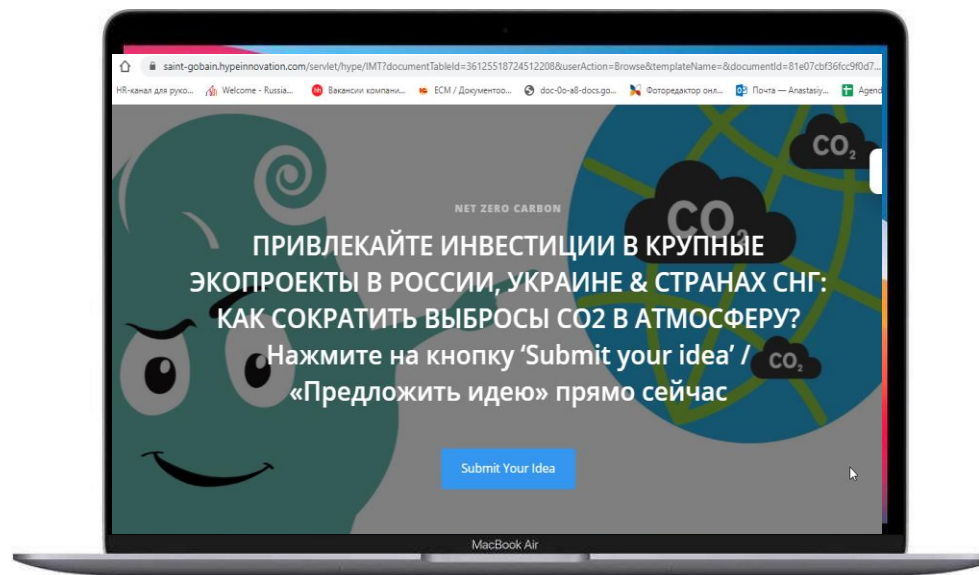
saint-gobain.hypeinnovation.com/servlet/hype/IMT?documentTableId=361255187245122088&userAction=Browse&templateName=&documentId=81e07cbf36fcc9f0d7...

HR-канал для руко... Welcome - Russia... Вакансии компани... ECM / Документоо... doc-0o-a8-docs.go... Фоторедактор онл... Почта — Anastasiy... Agend

$CO_2$

$CO_2$

NET ZERO CARBON

ПРИВЛЕКАЙТЕ ИНВЕСТИЦИИ В КРУПНЫЕ ЭКОПРОЕКТЫ В РОССИИ, УКРАИНЕ & СТРАНАХ СНГ: КАК СОКРАТИТЬ ВЫБРОСЫ CO2 В АТМОСФЕРУ?

Нажмите на кнопку 'Submit your idea' / «Предложить идею» прямо сейчас

$CO_2$

Submit Your Idea

MacBook Air